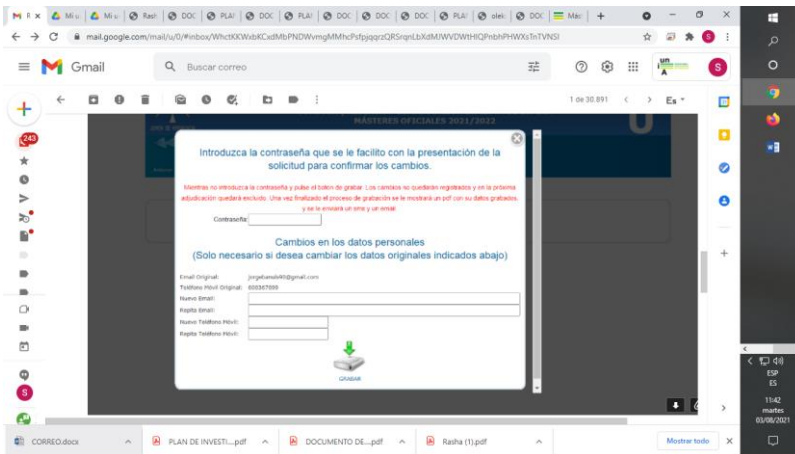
M R × | Mi u | Mi u | Rash | DOC | PLA | DOC | PLA | DOC | DOC | DOC | PLA | olein | DOC | Másı | +

mail.google.com/mail/u/0/#inbox/WhctKKWxbKCxdMbPNDWvmgMMhcPsfpjqqrzQRSrqnLbXdMJWVDWtHlQPnbhPHWXsTnTVNSI

Gmail

Buscar correo

1 de 30.891

Es

243

MÁSTERES OFICIALES 2021/2022

Introduzca la contraseña que se le facilito con la presentación de la solicitud para confirmar los cambios.

Mientras no introduzca la contraseña y pulse el botón de grabar. Los cambios no quedarán registrados y en la próxima adjudicación quedará excluido. Una vez finalizado el proceso de grabación se le mostrará un pdf con sus datos grabados, y se le enviará un sms y un email.

Contraseña:

Cambios en los datos personales
(Solo necesario si desea cambiar los datos originales indicados abajo)

Email Original: jorgebanda90@gmail.com
Teléfono Móvil Original: 608367009
Nuevo Email:
Repita Email:
Nuevo Teléfono Móvil:
Repita Teléfono Móvil:

GRABAR

CORREO.docx | PLAN DE INVESTI....pdf | DOCUMENTO DE....pdf | Rasha (1).pdf | Mostrar todo

ESP
ES
11:42
martes
03/08/2021